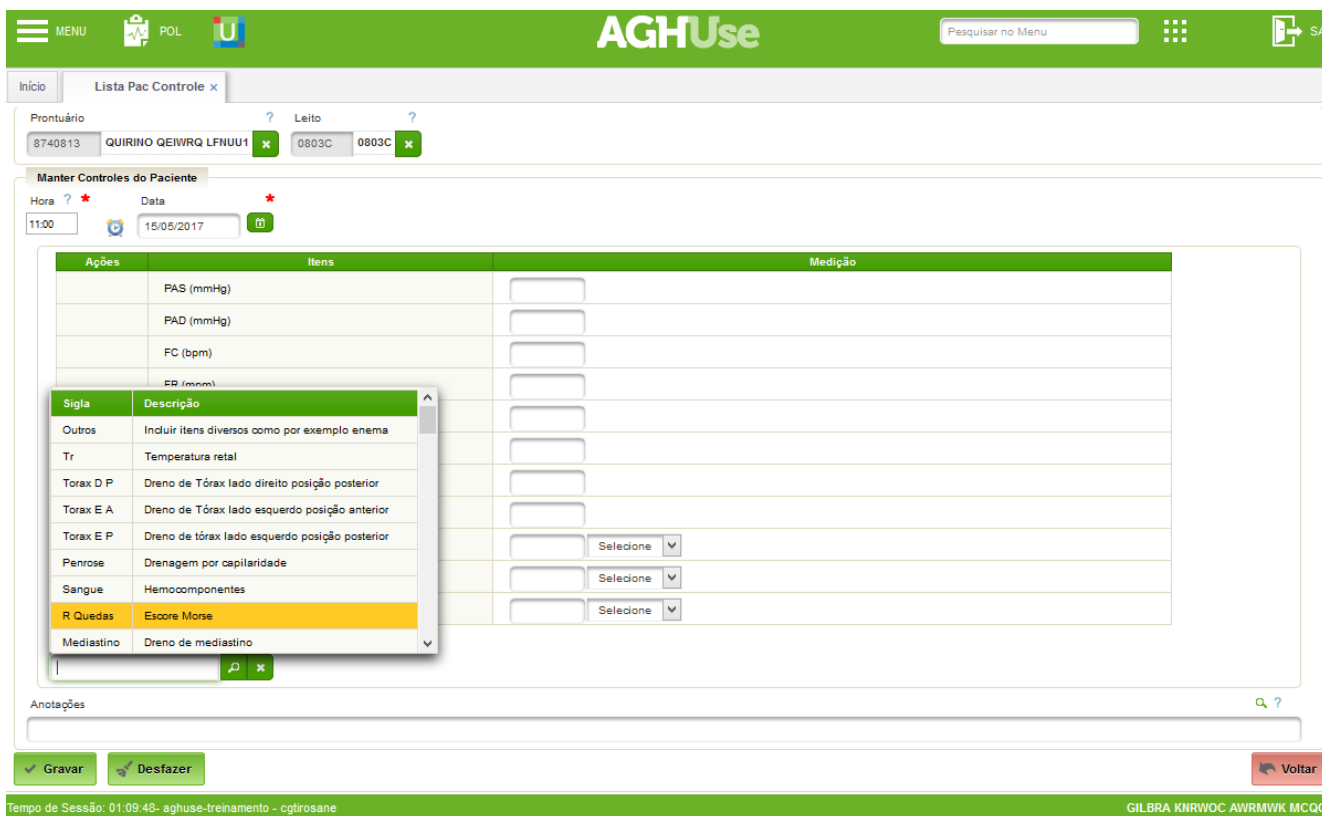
MENU POL U AGHUse Pesquisar no Menu SA

Início Lista Pac Controle ×

Prontuário ? Leito ?
8740813 QUIRINO QEIWRQ LFNUU1 0803C 0803C

Manter Controles do Paciente
Hora ? * Data *
11:00 15/05/2017

| Ações | Itens | Medição |
|---|---|---|
| | PAS (mmHg) | |
| | PAD (mmHg) | |
| | FC (bpm) | |
| | FR (mpm) | |
| | | |
| | | |
| | | |
| | | |
| | | Selecione |
| | | Selecione |
| | | Selecione |

| Sigla | Descrição |
|---|---|
| Outros | Incluir itens diversos como por exemplo enema |
| Tr | Temperatura retal |
| Torax D P | Dreno de Tórax lado direito posição posterior |
| Torax E A | Dreno de Tórax lado esquerdo posição anterior |
| Torax E P | Dreno de tórax lado esquerdo posição posterior |
| Penrose | Drenagem por capilaridade |
| Sangue | Hemocomponentes |
| R Quedas | Escore Morse |
| Mediastino | Dreno de mediastino |

Anotações ?

Gravar Desfazer Voltar

Tempo de Sessão: 01:09:48- aghuse-treinamento - cgtirosane GILBRA KNRWOC AWRMWK MCQ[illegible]